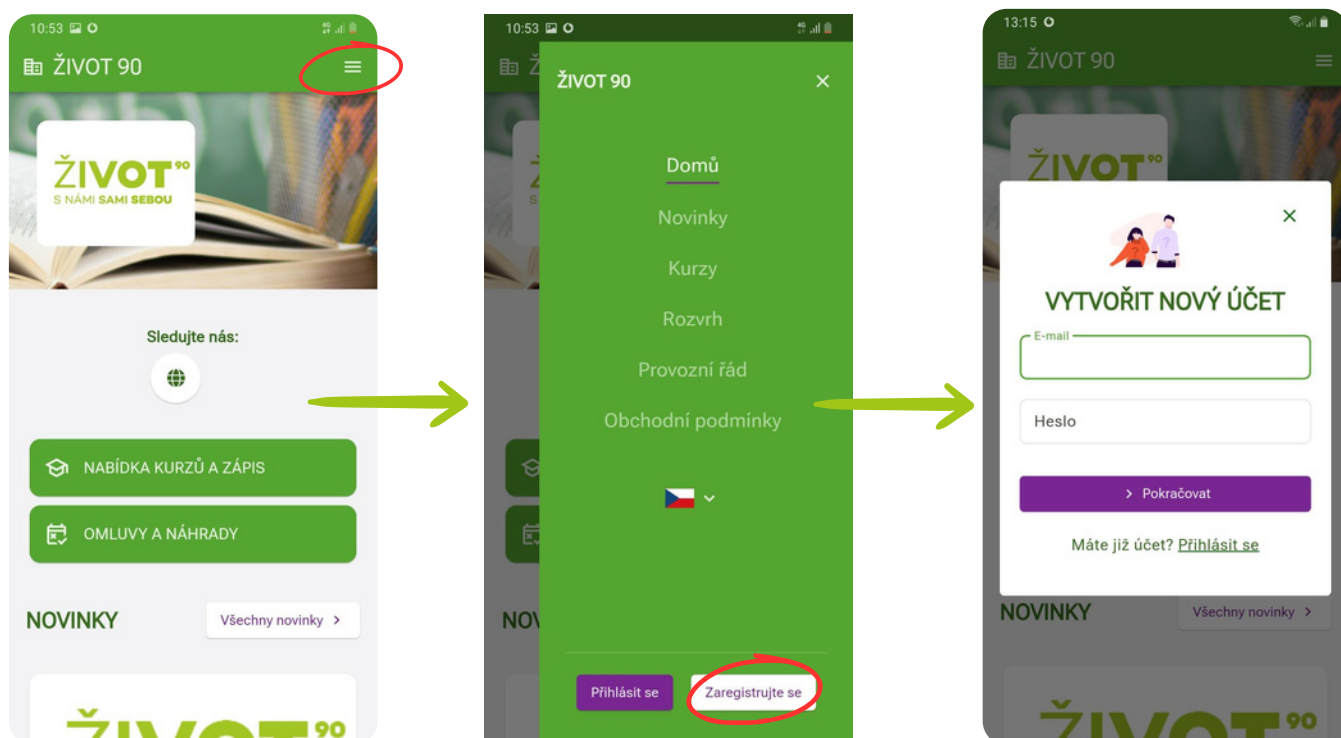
10:53

ŽIVOT 90

ŽIVOT$^{90}$
S NÁMI SAMI SEBOU

Sledujte nás:

NABÍDKA KURZŮ A ZÁPIS

OMLUVY A NÁHRADY

NOVINKY

Všechny novinky >

ŽIVOT$^{90}$

10:53

ŽIVOT 90

ŽIVOT 90

Domů

Novinky

Kurzy

Rozvrh

Provozní řád

Obchodní podmínky

NO

Přihlásit se

Zaregistrujte se

13:15

ŽIVOT 90

ŽIVOT$^{90}$

VYTVOŘIT NOVÝ ÚČET

E-mail

Heslo

> Pokračovat

Máte již účet? Přihlásit se

NOVINKY

Všechny novinky >

ŽIVOT$^{90}$